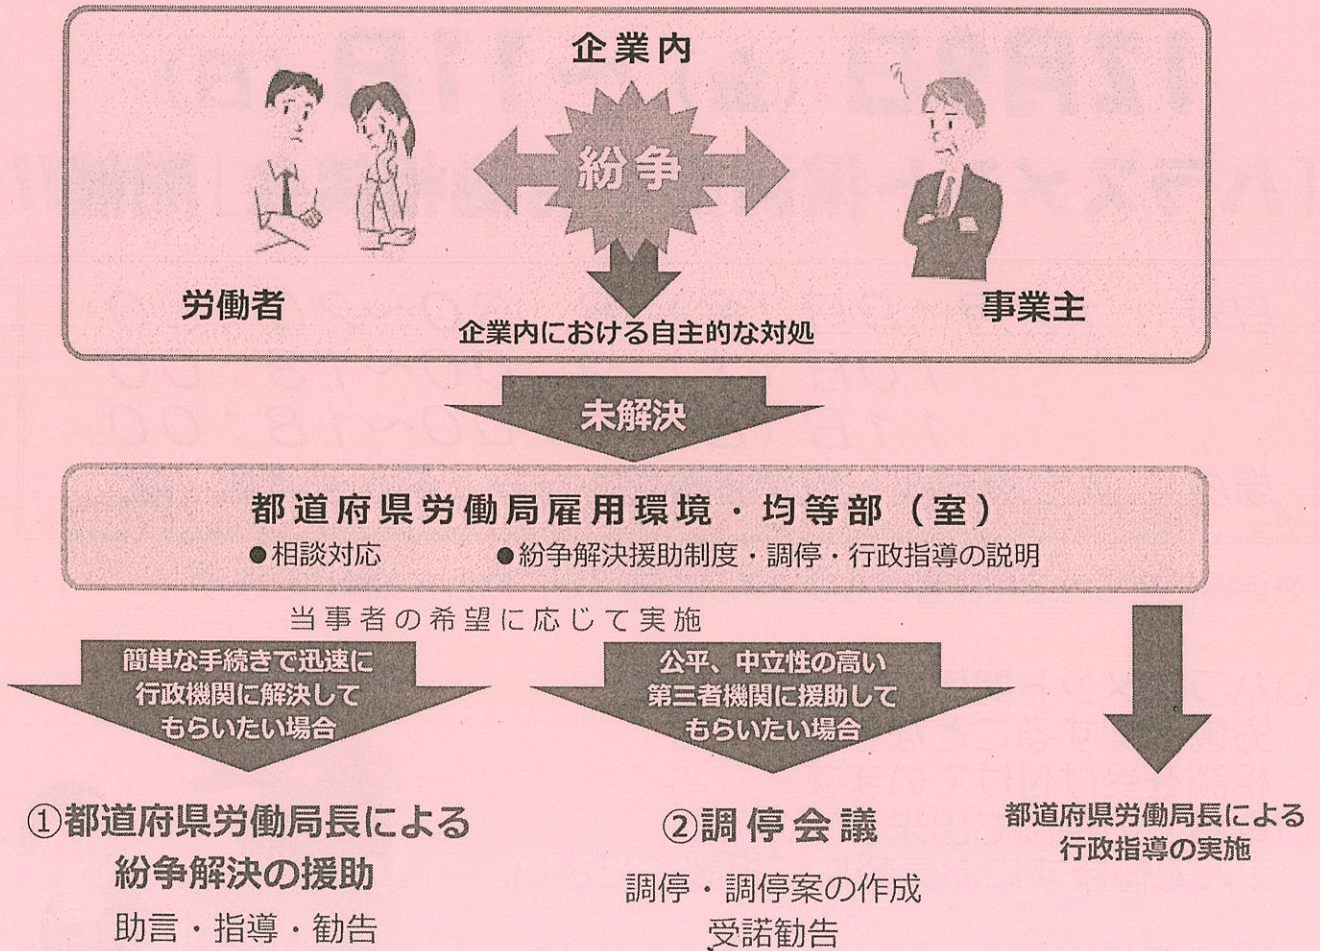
企業内

紛争

労働者

事業主

企業内における自主的な対処

未解決

都道府県労働局雇用環境・均等部（室）

●相談対応　●紛争解決援助制度・調停・行政指導の説明

当事者の希望に応じて実施

簡単な手続きで迅速に行政機関に解決してもらいたい場合

公平、中立性の高い第三者機関に援助してもらいたい場合

①都道府県労働局長による紛争解決の援助

助言・指導・勧告

②調停会議

調停・調停案の作成
受諾勧告

都道府県労働局長による行政指導の実施